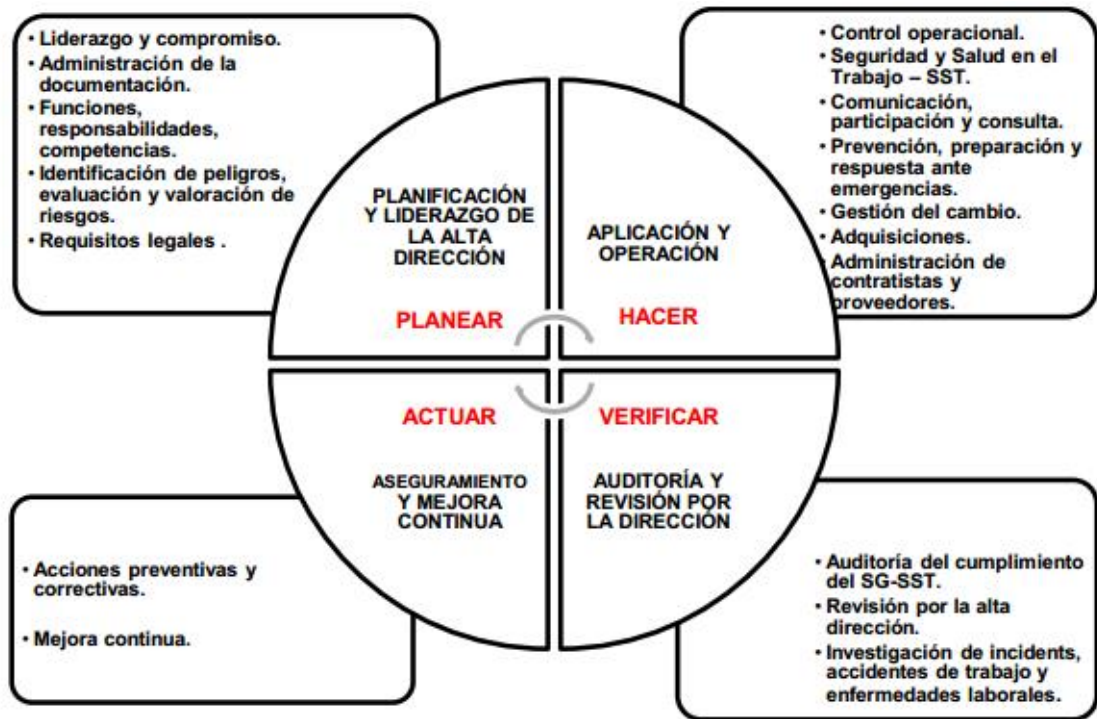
• Liderazgo y compromiso.
• Administración de la documentación.
• Funciones, responsabilidades, competencias.
• Identificación de peligros, evaluación y valoración de riesgos.
• Requisitos legales .

PLANIFICACIÓN Y LIDERAZGO DE LA ALTA DIRECCIÓN

PLANEAR

APLICACIÓN Y OPERACIÓN

HACER

• Control operacional.
• Seguridad y Salud en el Trabajo – SST.
• Comunicación, participación y consulta.
• Prevención, preparación y respuesta ante emergencias.
• Gestión del cambio.
• Adquisiciones.
• Administración de contratistas y proveedores.

ACTUAR

ASEGURAMIENTO Y MEJORA CONTINUA

VERIFICAR

AUDITORÍA Y REVISIÓN POR LA DIRECCIÓN

• Acciones preventivas y correctivas.

• Mejora continua.

• Auditoría del cumplimiento del SG-SST.
• Revisión por la alta dirección.
• Investigación de incidents, accidentes de trabajo y enfermedades laborales.